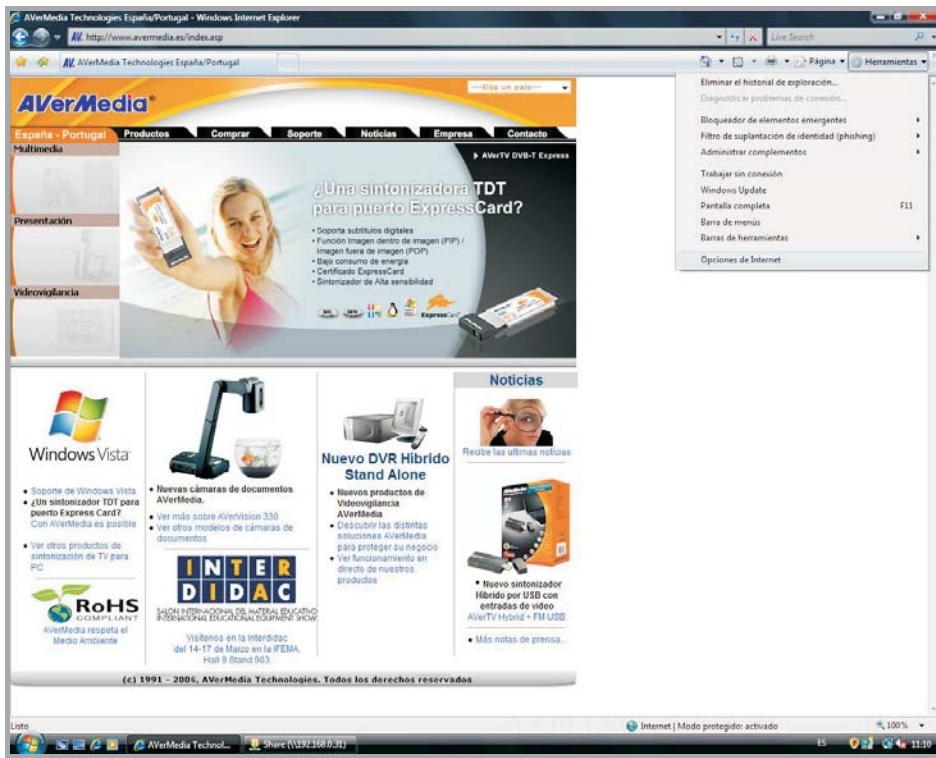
AVerMedia Technologies España/Portugal - Windows Internet Explorer

http://www.avermedia.es/index.asp

Live Search

AVerMedia Technologies España/Portugal

Página ▾ Herramientas ▾

Eliminar el historial de exploración...
Diagnosticar problemas de conexión...
Bloqueador de elementos emergentes
Filtro de suplantación de identidad (phishing)
Administrar complementos
Trabajar sin conexión
Windows Update
Pantalla completa F11
Barra de menús
Barras de herramientas
Opciones de Internet

AVerMedia

---Elija un país---

España - Portugal Productos Comprar Soporte Noticias Empresa Contacto

Multimedia

Presentación

Videovigilancia

AVerTV DVB-T Express

¿Una sintonizadora TDT para puerto ExpressCard?

• Soporta subtítulos digitales
• Función imagen dentro de imagen (PIP) / imagen fuera de imagen (POP)
• Bajo consumo de energía
• Certificado ExpressCard
• Sintonizador de Alta sensibilidad

Windows Vista

• Soporte de Windows Vista
• ¿Un sintonizador TDT para puerto Express Card? Con AVerMedia es posible
• Ver otros productos de sintonización de TV para PC

RoHS COMPLIANT

AVerMedia respeta el Medio Ambiente

• Nuevas cámaras de documentos AVerMedia.
• Ver más sobre AVerVision 330
• Ver otros modelos de cámaras de documentos

INTER DIDAC

SALÓN INTERNACIONAL DEL MATERIAL EDUCATIVO INTERNATIONAL EDUCATIONAL EQUIPMENT SHOW

Visítenos en la Interdidac del 14-17 de Marzo en la IFEMA. Hall 9 Stand 903

Nuevo DVR Híbrido Stand Alone

• Nuevos productos de Videovigilancia AVerMedia
• Descubrir las distintas soluciones AVerMedia para proteger su negocio
• Ver funcionamiento en directo de nuestros productos

Noticias

Recibe las ultimas noticias

• Nuevo sintonizador Híbrido por USB con entradas de video AVerTV Hybrid + FM USB
• Más notas de prensa...

(c) 1991 - 2006, AVerMedia Technologies. Todos los derechos reservados

Listo

Internet | Modo protegido: activado

100%

AVerMedia Technol... Share (\\192.168.0.31)

ES 11:10